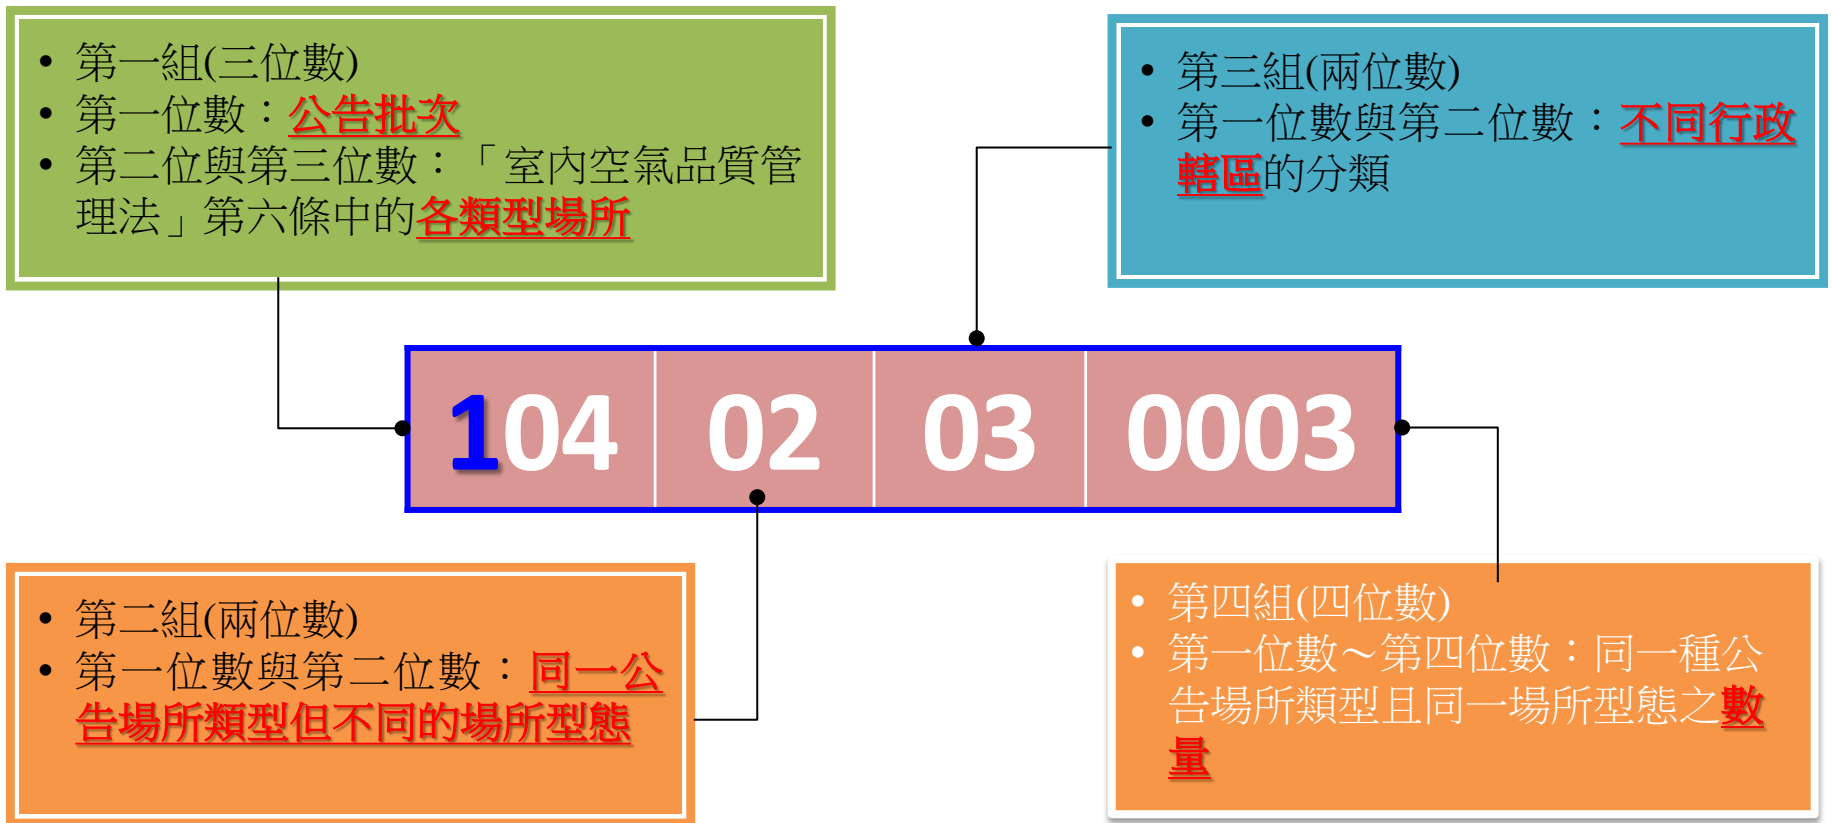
• 第一組(三位數)
• 第一位數：公告批次
• 第二位與第三位數：「室內空氣品質管理法」第六條中的各類型場所

• 第三組(兩位數)
• 第一位數與第二位數：不同行政轄區的分類

| 104 | 02 | 03 | 0003 |
|---|---|---|---|

• 第二組(兩位數)
• 第一位數與第二位數：同一公告場所類型但不同的場所型態

• 第四組(四位數)
• 第一位數～第四位數：同一種公告場所類型且同一場所型態之數量